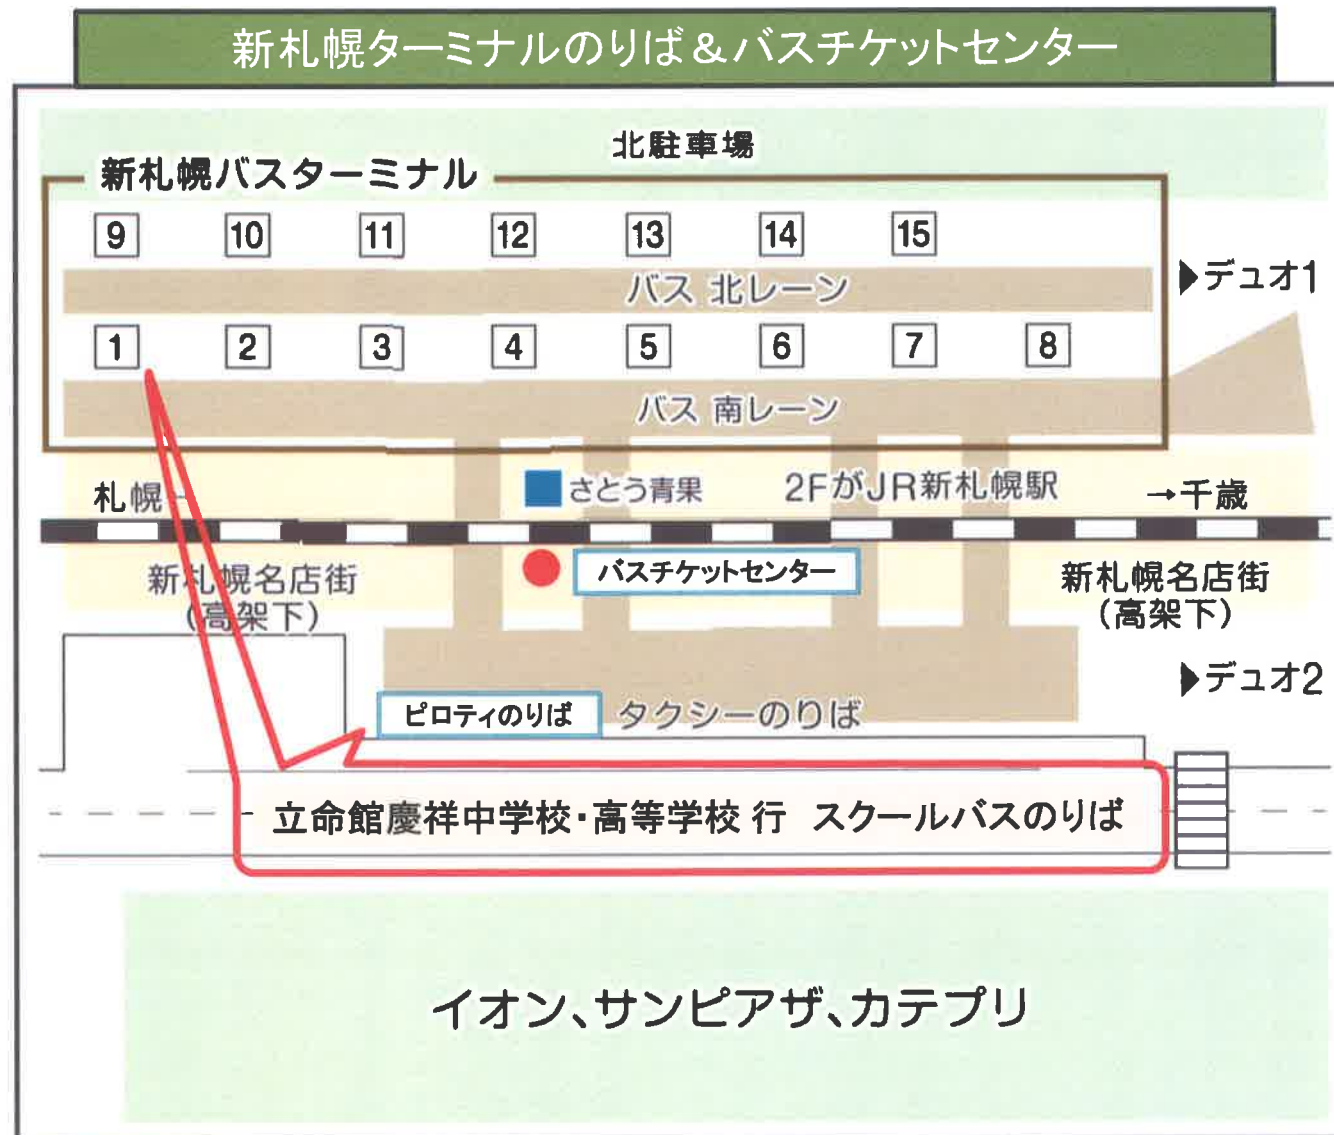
新札幌ターミナルのりば＆バスチケットセンター

北駐車場

新札幌バスターミナル

9 10 11 12 13 14 15

バス 北レーン

▶デュオ1

1 2 3 4 5 6 7 8

バス 南レーン

札幌←

さとう青果

2FがJR新札幌駅

→千歳

新札幌名店街（高架下）

バスチケットセンター

新札幌名店街（高架下）

▶デュオ2

ピロティのりば

タクシーのりば

立命館慶祥中学校・高等学校 行 スクールバスのりば

イオン、サンピアザ、カテプリ